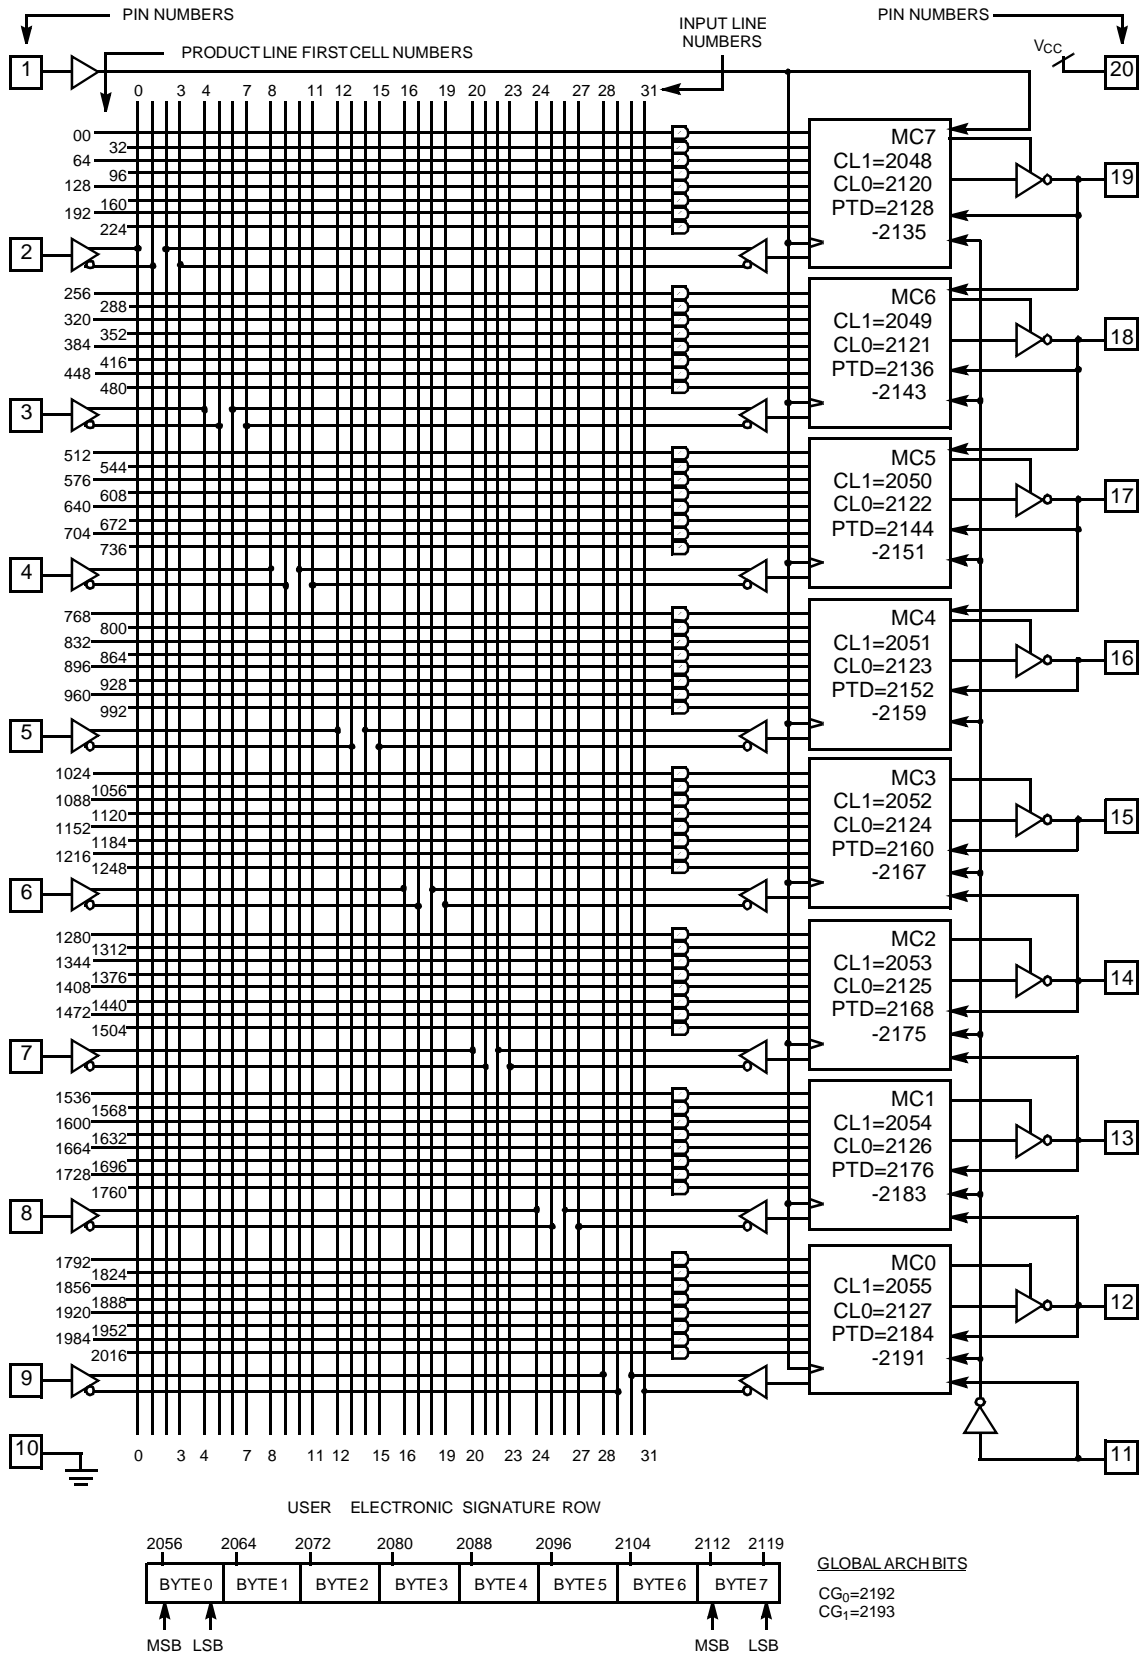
PIN NUMBERS

PIN NUMBERS

PRODUCT LINE FIRST CELL NUMBERS

INPUT LINE NUMBERS

$V_{CC}$

1

20

0 3 4 7 8 11 12 15 16 19 20 23 24 27 28 31

00
32
64
96
128
160
192
224

MC7
CL1=2048
CL0=2120
PTD=2128
-2135

19

2

256
288
320
352
384
416
448
480

MC6
CL1=2049
CL0=2121
PTD=2136
-2143

18

3

512
544
576
608
640
672
704
736

MC5
CL1=2050
CL0=2122
PTD=2144
-2151

17

4

768
800
832
864
896
928
960
992

MC4
CL1=2051
CL0=2123
PTD=2152
-2159

16

5

1024
1056
1088
1120
1152
1184
1216
1248

MC3
CL1=2052
CL0=2124
PTD=2160
-2167

15

6

1280
1312
1344
1376
1408
1440
1472
1504

MC2
CL1=2053
CL0=2125
PTD=2168
-2175

14

7

1536
1568
1600
1632
1664
1696
1728
1760

MC1
CL1=2054
CL0=2126
PTD=2176
-2183

13

8

1792
1824
1856
1888
1920
1952
1984
2016

MC0
CL1=2055
CL0=2127
PTD=2184
-2191

12

9

10

0 3 4 7 8 11 12 15 16 19 20 23 24 27 28 31

11

USER ELECTRONIC SIGNATURE ROW

2056 2064 2072 2080 2088 2096 2104 2112 2119

| BYTE 0 | BYTE 1 | BYTE 2 | BYTE 3 | BYTE 4 | BYTE 5 | BYTE 6 | BYTE 7 |
|---|---|---|---|---|---|---|---|

MSB LSB MSB LSB

GLOBAL ARCH BITS

$CG_0$=2192
$CG_1$=2193